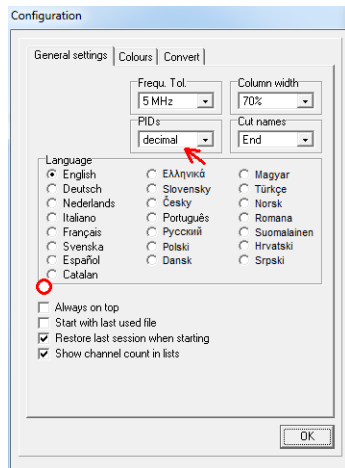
Configuration

General settings | Colours | Convert

Frequ. Tol.
5 MHz

Column width
70%

PIDs
decimal

Cut names
End

Language
English
Deutsch
Nederlands
Italiano
Français
Svenska
Español
Catalan
Ελληνικά
Slovensky
Česky
Português
Русский
Polski
Dansk
Magyar
Türkçe
Norsk
Romana
Suomalainen
Hrvatski
Srpski

Always on top
Start with last used file
Restore last session when starting
Show channel count in lists

OK